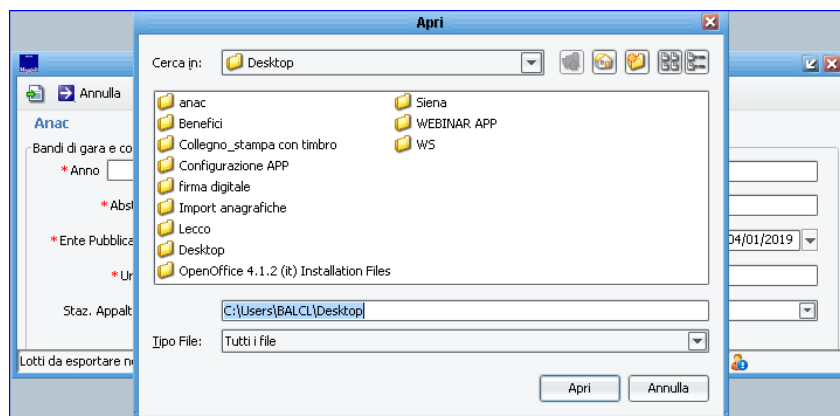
Apri

Cerca in: Desktop

anac
Benefici
Collegno_stampa con timbro
Configurazione APP
firma digitale
Import anagrafiche
Lecco
Desktop
OpenOffice 4.1.2 (it) Installation Files
Siena
WEBINAR APP
WS

C:\Users\BALCL\Desktop

Tipo File: Tutti i file

Apri
Annulla

Annulla
Anac
Bandi di gara e co
*Anno
*Abst
*Ente Pubblica
*Ur
Staz. Appalt
Lotti da esportare n
04/01/2019